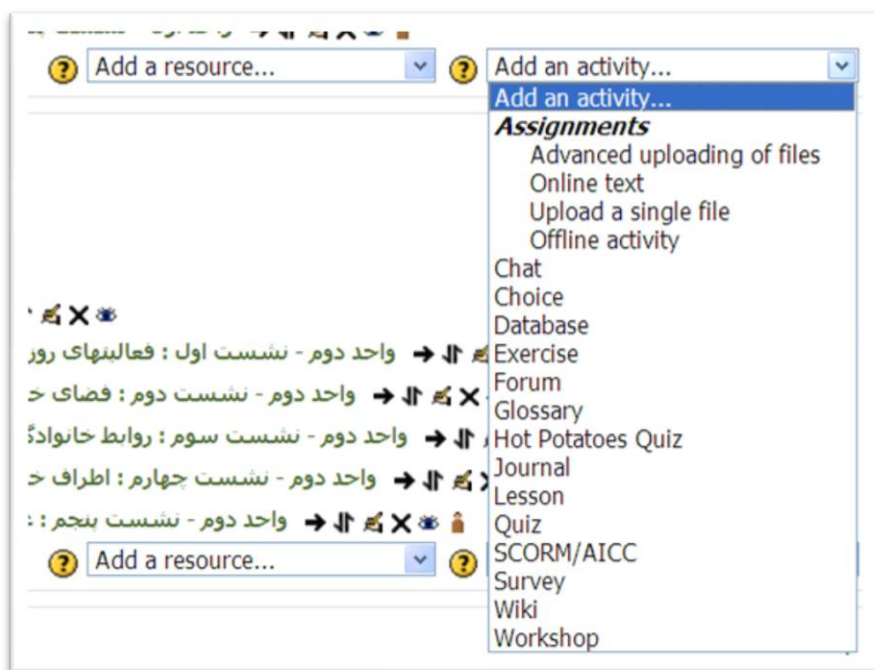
Add a resource...
Add an activity...
Add an activity...
Assignments
Advanced uploading of files
Online text
Upload a single file
Offline activity
Chat
Choice
Database
Exercise
Forum
Glossary
Hot Potatoes Quiz
Journal
Lesson
Quiz
SCORM/AICC
Survey
Wiki
Workshop

واحد دوم - نشست اول : فعالیتهای روز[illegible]
واحد دوم - نشست دوم : فضای خ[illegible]
واحد دوم - نشست سوم : روابط خانوادگ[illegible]
واحد دوم - نشست چهارم : اطراف خ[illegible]
واحد دوم - نشست پنجم : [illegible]
Add a resource...